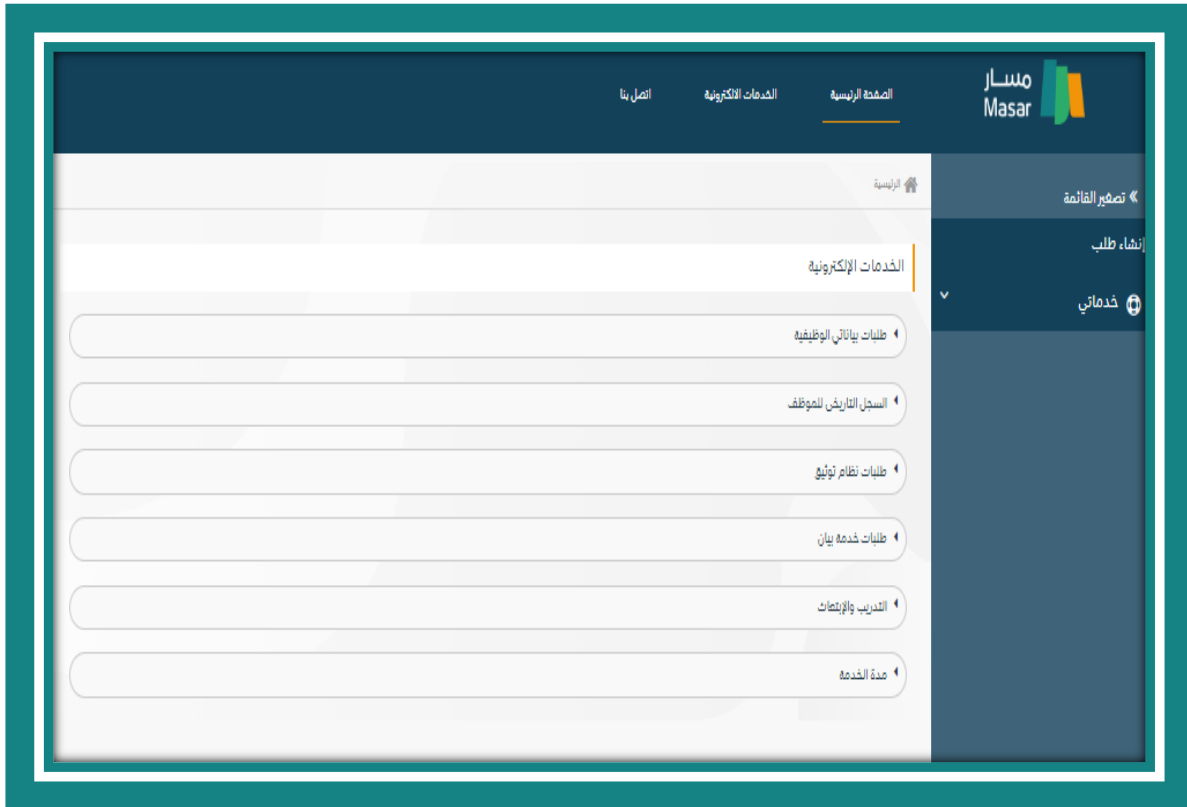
مسار
Masar

الصفحة الرئيسية
الخدمات الالكترونية
اتصل بنا

تصغير القائمة
إنشاء طلب
خدماتي

الرئيسية

الخدمات الإلكترونية

طلبات بياناتي الوظيفية
السجل التاريخي للموظف
طلبات نظام توثيق
طلبات خدمة بيان
التدريب والإبتعاث
مدة الخدمة